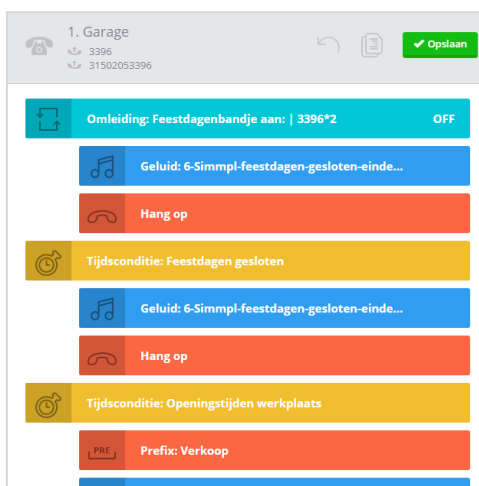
1. Garage
3396
31502053396

✔ Opslaan

Omleiding: Feestdagenbandje aan: | 3396*2 OFF

Geluid: 6-Simmpl-feestdagen-gesloten-einde...

Hang op

Tijdsconditie: Feestdagen gesloten

Geluid: 6-Simmpl-feestdagen-gesloten-einde...

Hang op

Tijdsconditie: Openingstijden werkplaats

PRE

Prefix: Verkoop